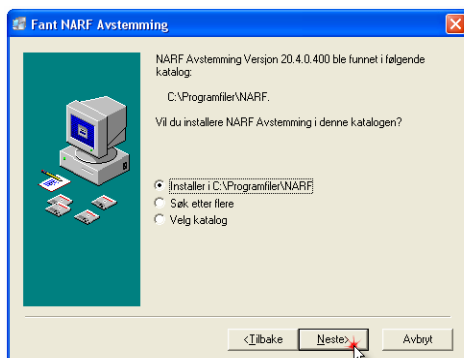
Fant NARF Avstemming

NARF Avstemming Versjon 20.4.0.400 ble funnet i følgende katalog:

C:\Programfiler\NARF.

Vil du installere NARF Avstemming i denne katalogen?

Installer i C:\Programfiler\NARF
Søk etter flere
Velg katalog

< Tilbake
Neste >
Avbryt